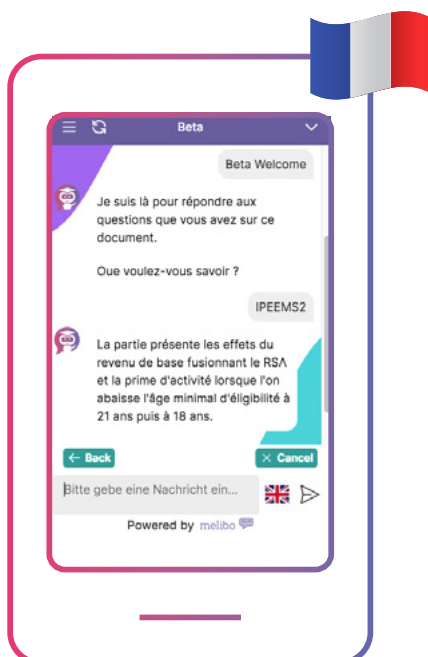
Beta

Beta Welcome

Je suis là pour répondre aux questions que vous avez sur ce document.

Oue voulez-vous savoir ?

IPEEMS2

La partie présente les effets du revenu de base fusionnant le RSA et la prime d'activité lorsque l'on abaisse l'âge minimal d'éligibilité à 21 ans puis à 18 ans.

← Back

✕ Cancel

Bitte gebe eine Nachricht ein...

Powered by melibo